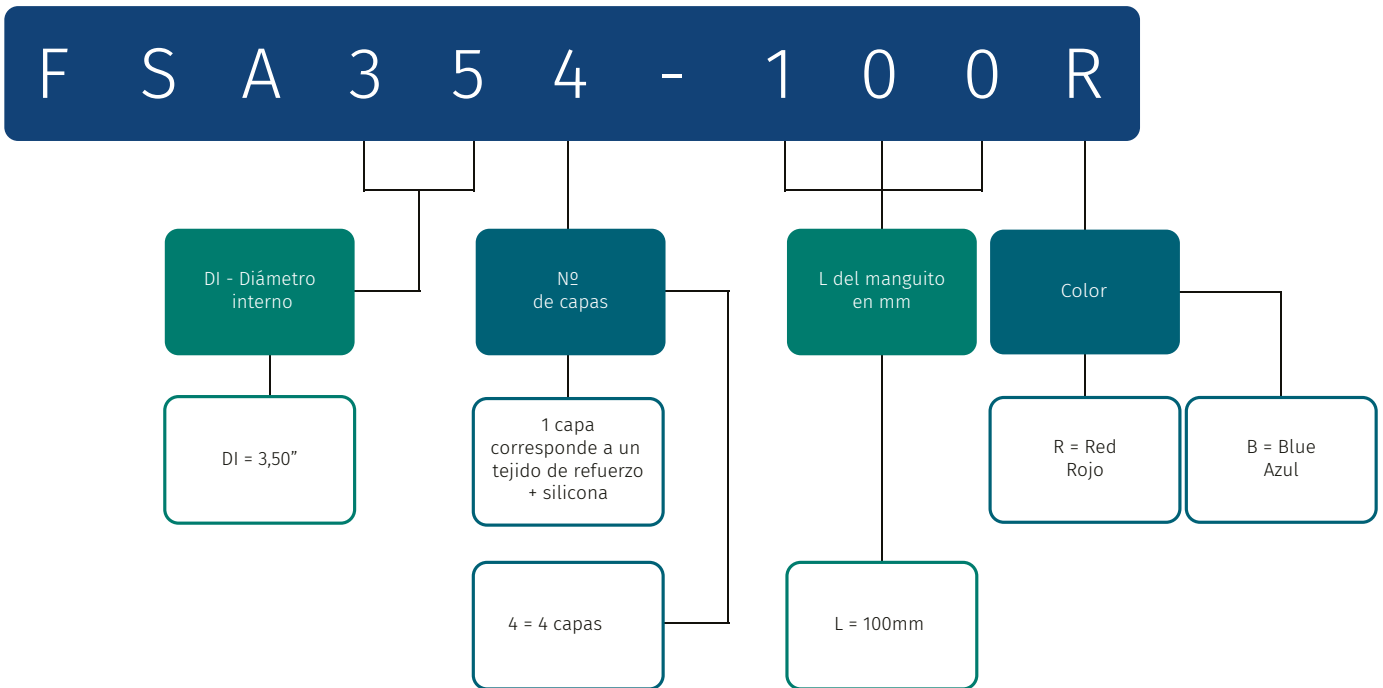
F S A 3 5 4 - 1 0 0 R

DI - Diámetro interno

DI = 3,50”

Nº
de capas

1 capa corresponde a un tejido de refuerzo + silicona

4 = 4 capas

L del manguito en mm

L = 100mm

Color

R = Red
Rojo

B = Blue
Azul